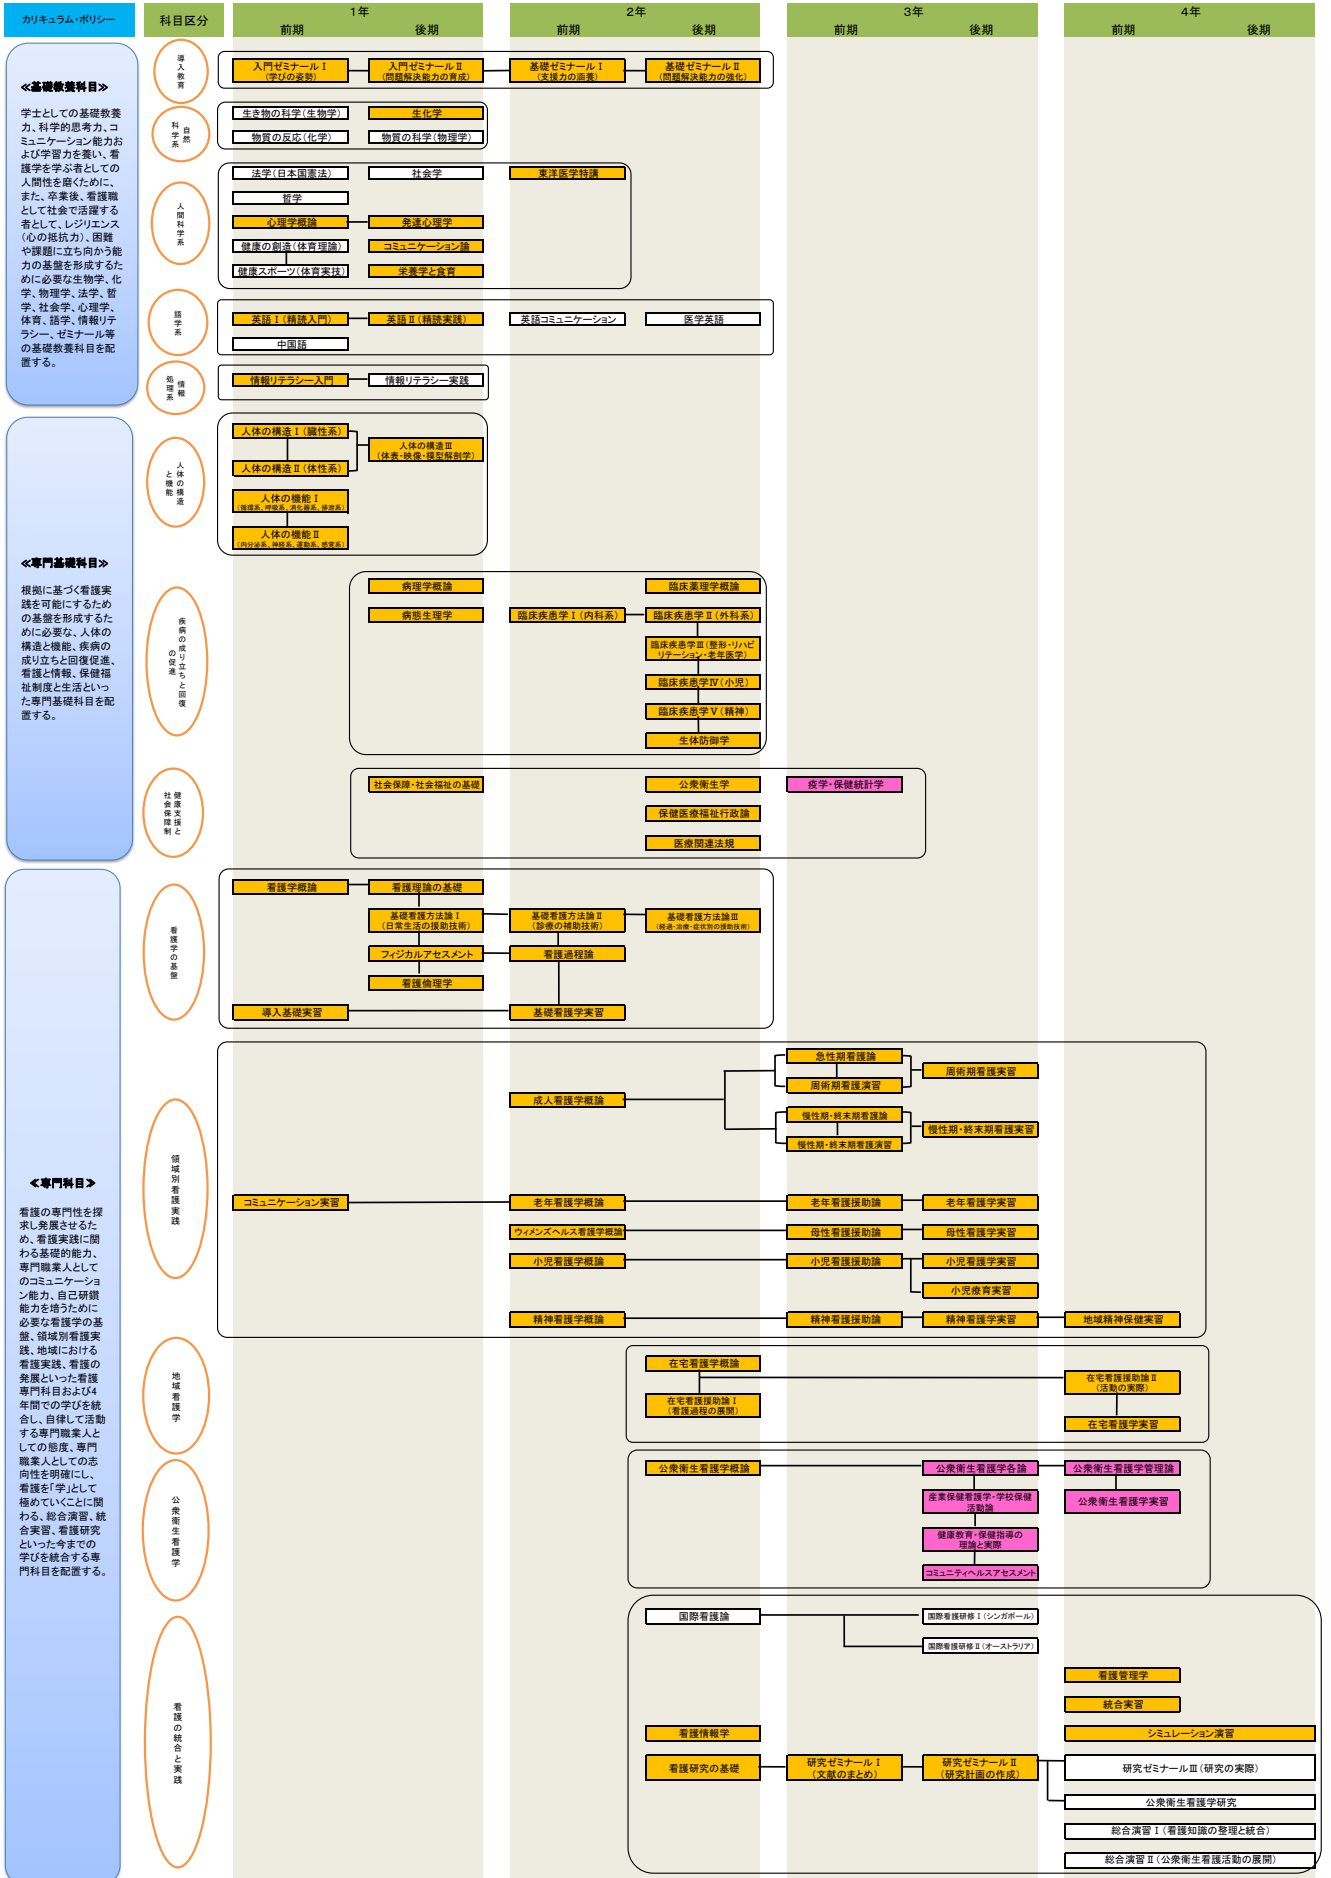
カリキュラム・ポリシー

科目区分

1年 前期 後期
2年 前期 後期
3年 前期 後期
4年 前期 後期

≪基礎教養科目≫

学士としての基礎教養力、科学的思考力、コミュニケーション能力および学習力を養い、看護学を学ぶ者としての人間性を磨くために、また、卒業後、看護職として社会で活躍する者として、レジリエンス（心の抵抗力）、困難や課題に立ち向かう能力の基盤を形成するために必要な生物学、化学、物理学、法学、哲学、社会学、心理学、体育、語学、情報リテラシー、ゼミナール等の基礎教養科目を配置する。

導入教育
入門ゼミナールⅠ（学びの姿勢）
入門ゼミナールⅡ（問題解決能力の育成）
基礎ゼミナールⅠ（支援力の涵養）
基礎ゼミナールⅡ（問題解決能力の強化）

自然科学系
生き物の科学（生物学）
生化学
物質の反応（化学）
物質の科学（物理学）

人間科学系
法学（日本国憲法）
社会学
東洋医学特講
哲学
心理学概論
発達心理学
健康の創造（体育理論）
コミュニケーション論
健康スポーツ（体育実技）
栄養学と食育

語学系
英語Ⅰ（精読入門）
英語Ⅱ（精読実践）
英語コミュニケーション
医学英語
中国語

情報処理系
情報リテラシー入門
情報リテラシー実践

≪専門基礎科目≫

根拠に基づく看護実践を可能にするための基盤を形成するために必要な、人体の構造と機能、疾病の成り立ちと回復促進、看護と情報、保健福祉制度と生活といった専門基礎科目を配置する。

人体の構造と機能
人体の構造Ⅰ（臓性系）
人体の構造Ⅲ（体表・映像・模型解剖学）
人体の構造Ⅱ（体性系）
人体の機能Ⅰ（循環系、呼吸系、消化器系、排泄系）
人体の機能Ⅱ（内分泌系、神経系、運動系、感覚系）

疾病の成り立ちと回復の促進
病理学概論
臨床薬理学概論
病態生理学
臨床疾患学Ⅰ（内科系）
臨床疾患学Ⅱ（外科系）
臨床疾患学Ⅲ（整形・リハビリテーション・老年医学）
臨床疾患学Ⅳ（小児）
臨床疾患学Ⅴ（精神）
生体防御学

健康支援と社会保障制度
社会保障・社会福祉の基礎
公衆衛生学
疫学・保健統計学
保健医療福祉行政論
医療関連法規

≪専門科目≫

看護の専門性を探求し発展させるため、看護実践に関わる基礎的能力、専門職業人としてのコミュニケーション能力、自己研鑽能力を培うために必要な看護学の基盤、領域別看護実践、地域における看護実践、看護の発展といった看護専門科目および4年間での学びを統合し、自律して活動する専門職業人としての態度、専門職業人としての志向性を明確にし、看護を「学」として極めていくことに関わる、総合演習、統合実習、看護研究といった今までの学びを統合する専門科目を配置する。

看護学の基盤
看護学概論
看護理論の基礎
基礎看護方法論Ⅰ（日常生活の援助技術）
基礎看護方法論Ⅱ（診療の補助技術）
基礎看護方法論Ⅲ（経過・治療・症状別の援助技術）
フィジカルアセスメント
看護過程論
看護倫理学
導入基礎実習
基礎看護学実習

領域別看護実践
急性期看護論
周術期看護演習
周術期看護実習
成人看護学概論
慢性期・終末期看護論
慢性期・終末期看護演習
慢性期・終末期看護実習
コミュニケーション実習
老年看護学概論
老年看護援助論
老年看護学実習
ウィメンズヘルス看護学概論
母性看護援助論
母性看護学実習
小児看護学概論
小児看護援助論
小児看護学実習
小児療育実習
精神看護学概論
精神看護援助論
精神看護学実習
地域精神保健実習

地域看護学
在宅看護学概論
在宅看護援助論Ⅰ（看護過程の展開）
在宅看護援助論Ⅱ（活動の実際）
在宅看護学実習

公衆衛生看護学
公衆衛生看護学概論
公衆衛生看護学各論
公衆衛生看護学管理論
産業保健看護学・学校保健活動論
公衆衛生看護学実習
健康教育・保健指導の理論と実際
コミュニティヘルスアセスメント

看護の統合と実践
国際看護論
国際看護研修Ⅰ（シンガポール）
国際看護研修Ⅱ（オーストラリア）
看護管理学
統合実習
看護情報学
シミュレーション演習
看護研究の基礎
研究ゼミナールⅠ（文献のまとめ）
研究ゼミナールⅡ（研究計画の作成）
研究ゼミナールⅢ（研究の実際）
公衆衛生看護学研究
総合演習Ⅰ（看護知識の整理と統合）
総合演習Ⅱ（公衆衛生看護活動の展開）